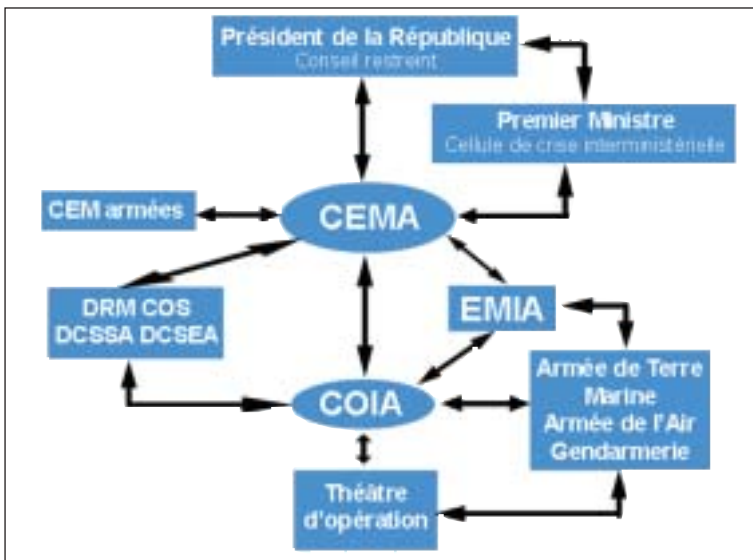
Président de la République
Conseil restreint

Premier Ministre
Cellule de crise interministérielle

CEM armées

CEMA

DRM COS
DCSSA DCSEA

EMIA

COIA

Armée de Terre
Marine
Armée de l'Air
Gendarmerie

Théâtre
d'opération